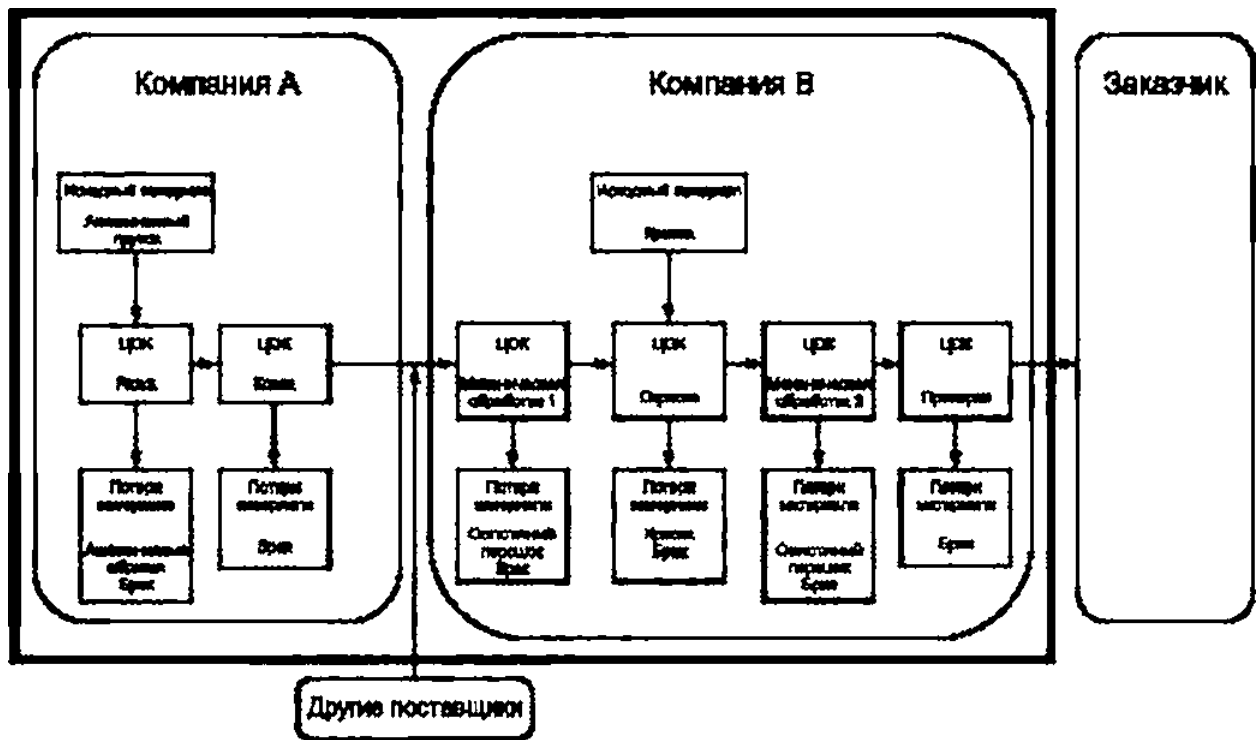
Компания А

Компания В

Заказчик

Исходный материал
Алюминиевый брусок

ЦПК
Резка

ЦПК
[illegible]

Потери материала
Алюминиевые обрезки
Брак

Потери материала
Брак

Исходный материал
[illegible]

ЦПК
Механическая обработка 1

ЦПК
Окраска

ЦПК
Механическая обработка 2

ЦПК
Проверка

Потери материала
Окисленный порошок
Брак

Потери материала
Краска,
Брак

Потери материала
Окисленный порошок
Брак

Потери материала
Брак

Другие поставщики